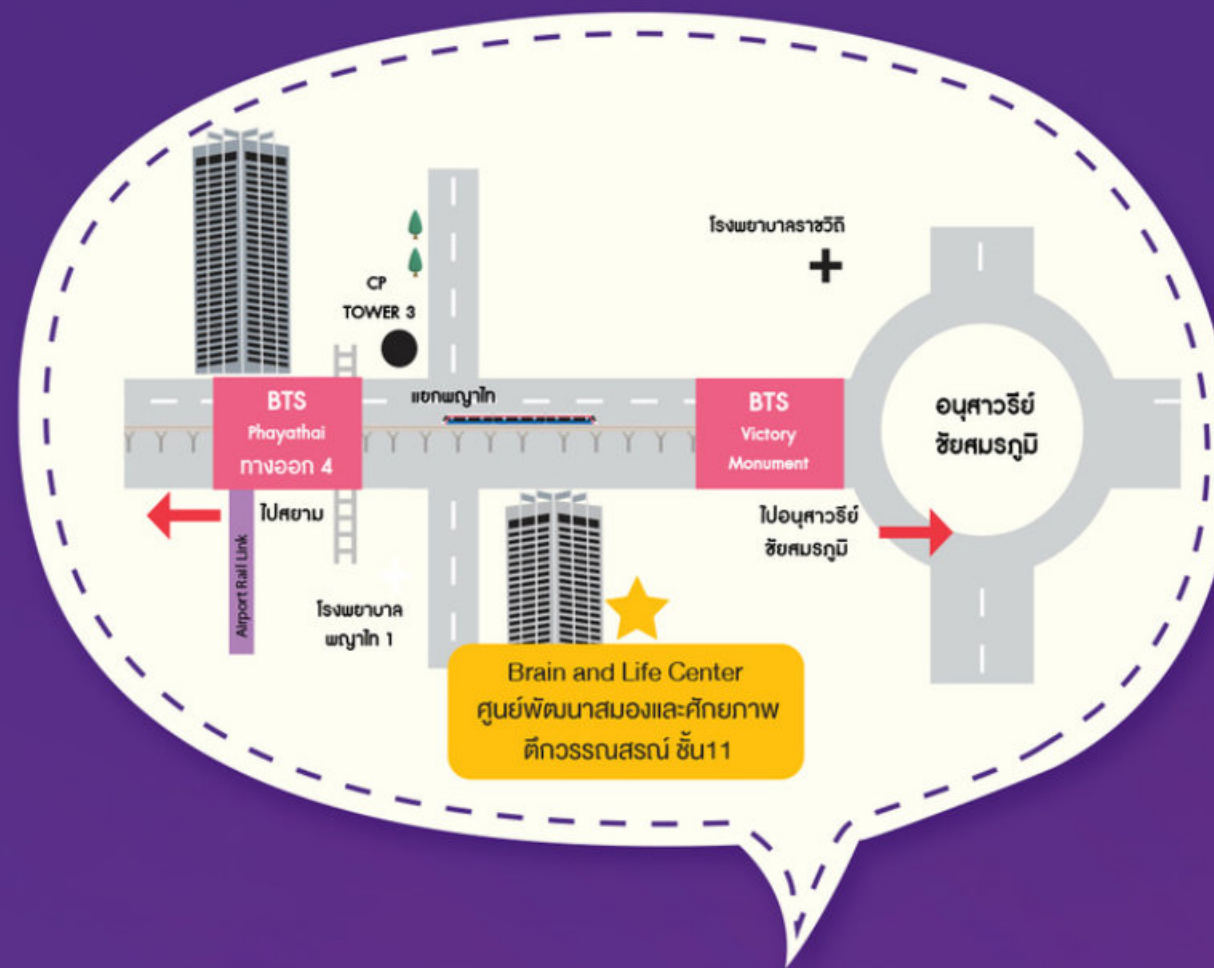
โรงพยาบาลราชวิถี

CP TOWER 3

BTS Phayathai ทางออก 4

แยกพญาไท

BTS Victory Monument

อนุสาวรีย์ชัยสมรภูมิ

ไปสยาม

Airport Rail Link

ไปอนุสาวรีย์ชัยสมรภูมิ

โรงพยาบาลพญาไท 1

Brain and Life Center
ศูนย์พัฒนาสมองและศักยภาพ
ตึกวรรณสรณ์ ชั้น11